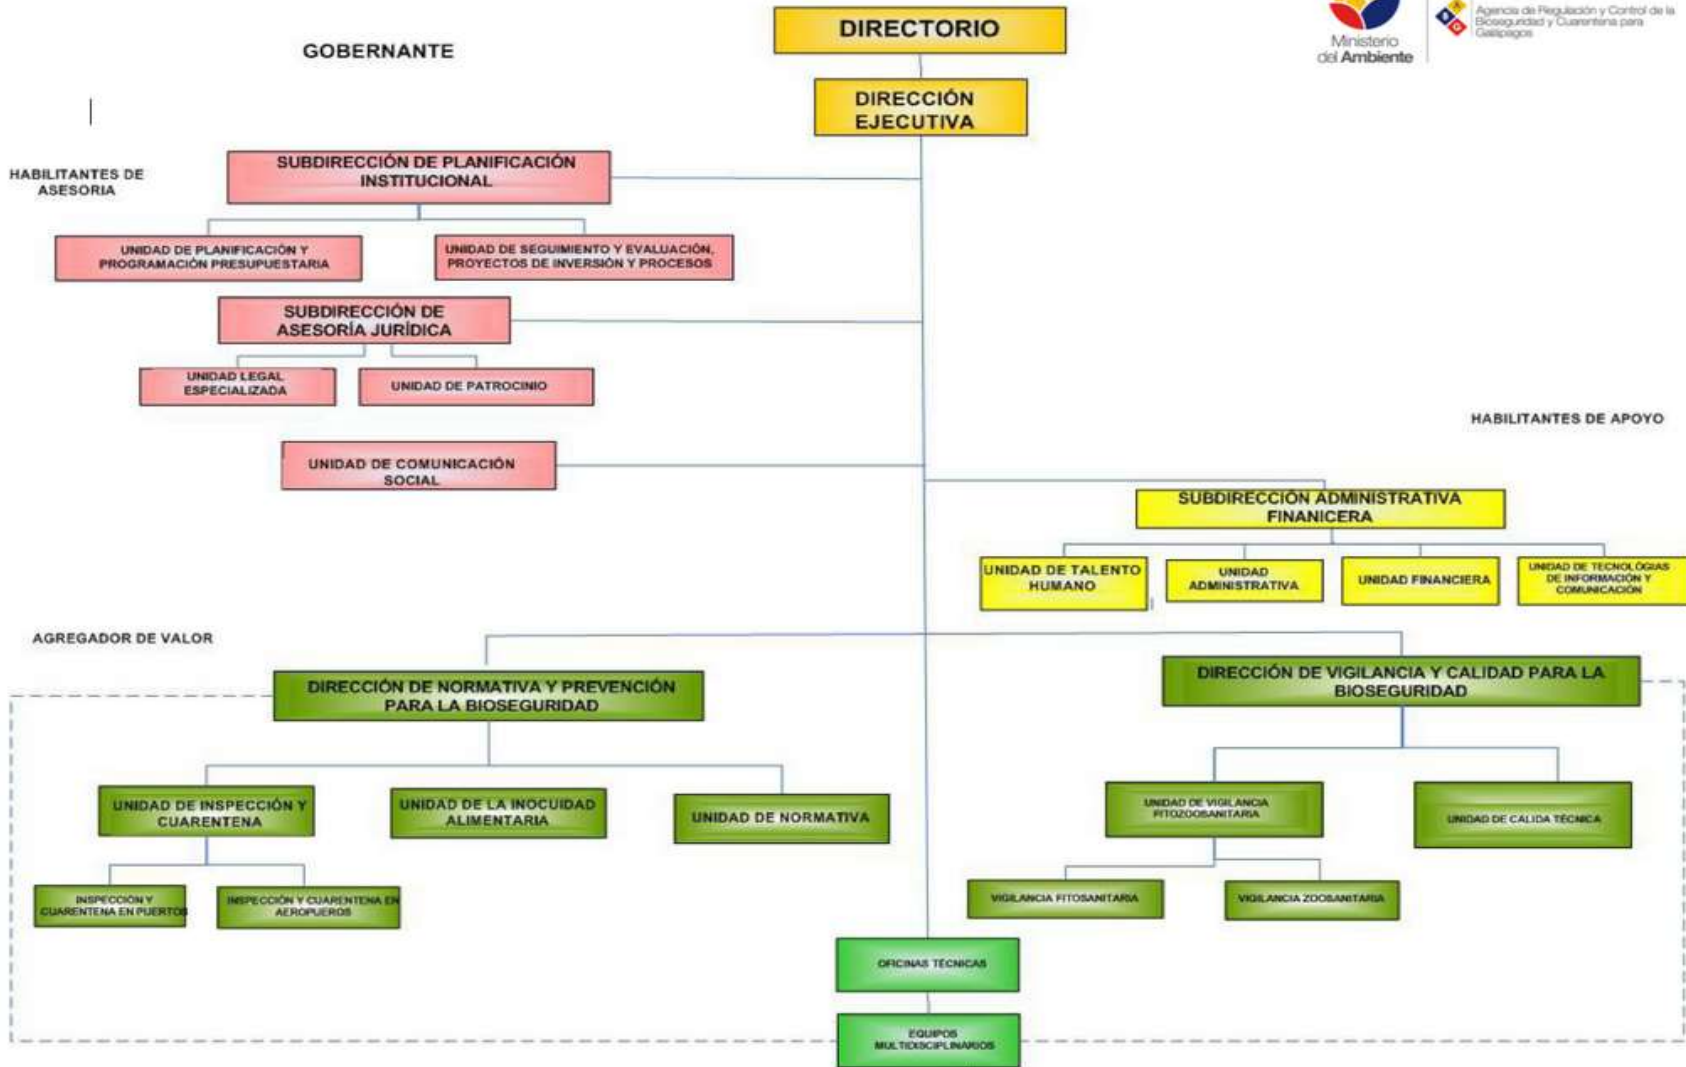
Ministerio del Ambiente

Agencia de Regulación y Control de la Bioseguridad y Cuarentena para Galápagos

GOBERNANTE

DIRECTORIO

DIRECCIÓN EJECUTIVA

HABILITANTES DE ASESORIA

SUBDIRECCIÓN DE PLANIFICACIÓN INSTITUCIONAL

UNIDAD DE PLANIFICACIÓN Y PROGRAMACIÓN PRESUPUESTARIA

UNIDAD DE SEGUIMIENTO Y EVALUACIÓN, PROYECTOS DE INVERSIÓN Y PROCESOS

SUBDIRECCIÓN DE ASESORÍA JURÍDICA

UNIDAD LEGAL ESPECIALIZADA

UNIDAD DE PATROCINIO

UNIDAD DE COMUNICACIÓN SOCIAL

HABILITANTES DE APOYO

SUBDIRECCIÓN ADMINISTRATIVA FINANICERA

UNIDAD DE TALENTO HUMANO

UNIDAD ADMINISTRATIVA

UNIDAD FINANCIERA

UNIDAD DE TECNOLOGÍAS DE INFORMACIÓN Y COMUNICACIÓN

AGREGADOR DE VALOR

DIRECCIÓN DE NORMATIVA Y PREVENCIÓN PARA LA BIOSEGURIDAD

DIRECCIÓN DE VIGILANCIA Y CALIDAD PARA LA BIOSEGURIDAD

UNIDAD DE INSPECCIÓN Y CUARENTENA

UNIDAD DE LA INOCUIDAD ALIMENTARIA

UNIDAD DE NORMATIVA

UNIDAD DE VIGILANCIA FITOZOOSANITARIA

UNIDAD DE CALIDA TÉCNICA

INSPECCIÓN Y CUARENTENA EN PUERTOS

INSPECCIÓN Y CUARENTENA EN AEROPUERTOS

VIGILANCIA FITOSANITARIA

VIGILANCIA ZOOSANITARIA

OFICINAS TÉCNICAS

EQUIPOS MULTIDISCIPLINARIOS